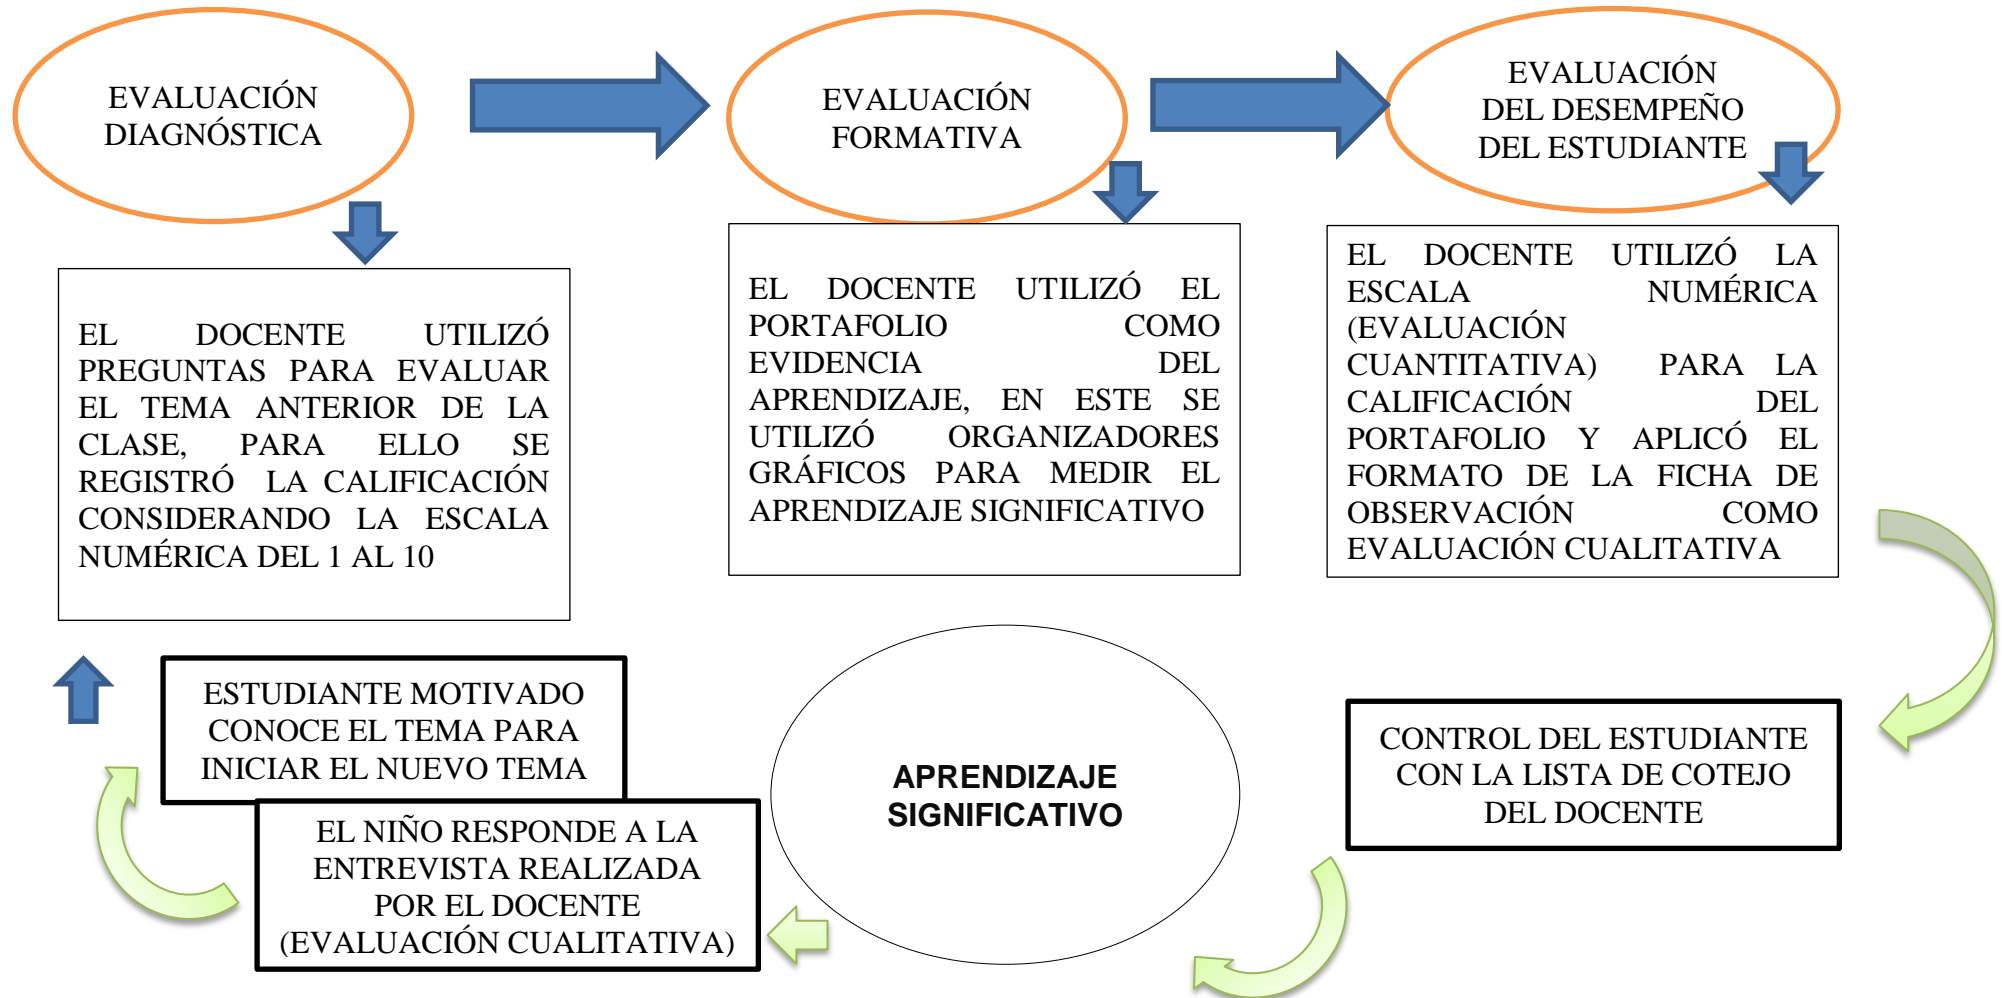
EVALUACIÓN DIAGNÓSTICA

EVALUACIÓN FORMATIVA

EVALUACIÓN DEL DESEMPEÑO DEL ESTUDIANTE

EL DOCENTE UTILIZÓ PREGUNTAS PARA EVALUAR EL TEMA ANTERIOR DE LA CLASE, PARA ELLO SE REGISTRÓ LA CALIFICACIÓN CONSIDERANDO LA ESCALA NUMÉRICA DEL 1 AL 10

EL DOCENTE UTILIZÓ EL PORTAFOLIO COMO EVIDENCIA DEL APRENDIZAJE, EN ESTE SE UTILIZÓ ORGANIZADORES GRÁFICOS PARA MEDIR EL APRENDIZAJE SIGNIFICATIVO

EL DOCENTE UTILIZÓ LA ESCALA NUMÉRICA (EVALUACIÓN CUANTITATIVA) PARA LA CALIFICACIÓN DEL PORTAFOLIO Y APLICÓ EL FORMATO DE LA FICHA DE OBSERVACIÓN COMO EVALUACIÓN CUALITATIVA

ESTUDIANTE MOTIVADO CONOCE EL TEMA PARA INICIAR EL NUEVO TEMA

EL NIÑO RESPONDE A LA ENTREVISTA REALIZADA POR EL DOCENTE (EVALUACIÓN CUALITATIVA)

APRENDIZAJE SIGNIFICATIVO

CONTROL DEL ESTUDIANTE CON LA LISTA DE COTEJO DEL DOCENTE